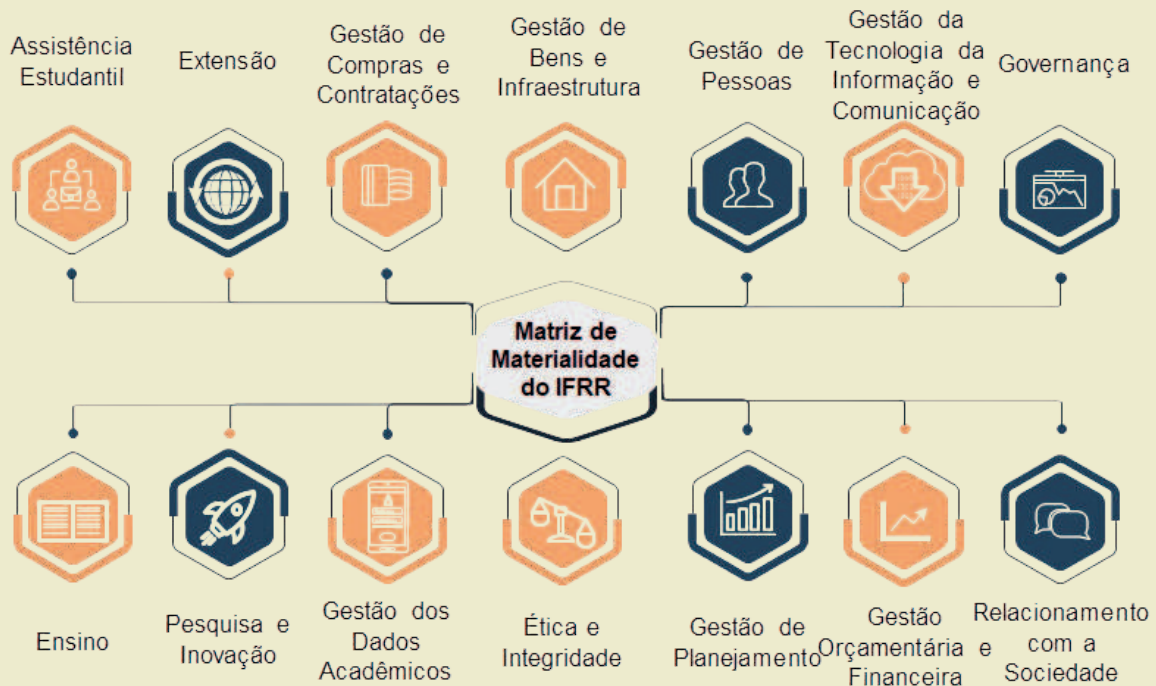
Assistência Estudantil

Extensão

Gestão de Compras e Contratações

Gestão de Bens e Infraestrutura

Gestão de Pessoas

Gestão da Tecnologia da Informação e Comunicação

Governança

Matriz de Materialidade do IFRR

Ensino

Pesquisa e Inovação

Gestão dos Dados Acadêmicos

Ética e Integridade

Gestão de Planejamento

Gestão Orçamentária e Financeira

Relacionamento com a Sociedade